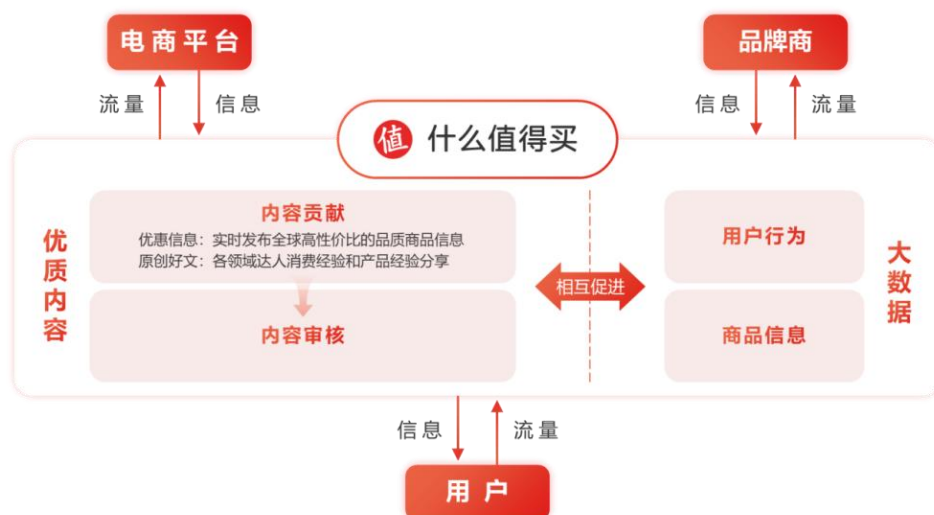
电商平台

流量

信息

品牌商

信息

流量

值 什么值得买

优质内容

内容贡献

优惠信息：实时发布全球高性价比的品质商品信息

原创好文：各领域达人消费经验和产品经验分享

内容审核

相互促进

用户行为

商品信息

大数据

信息

流量

用户